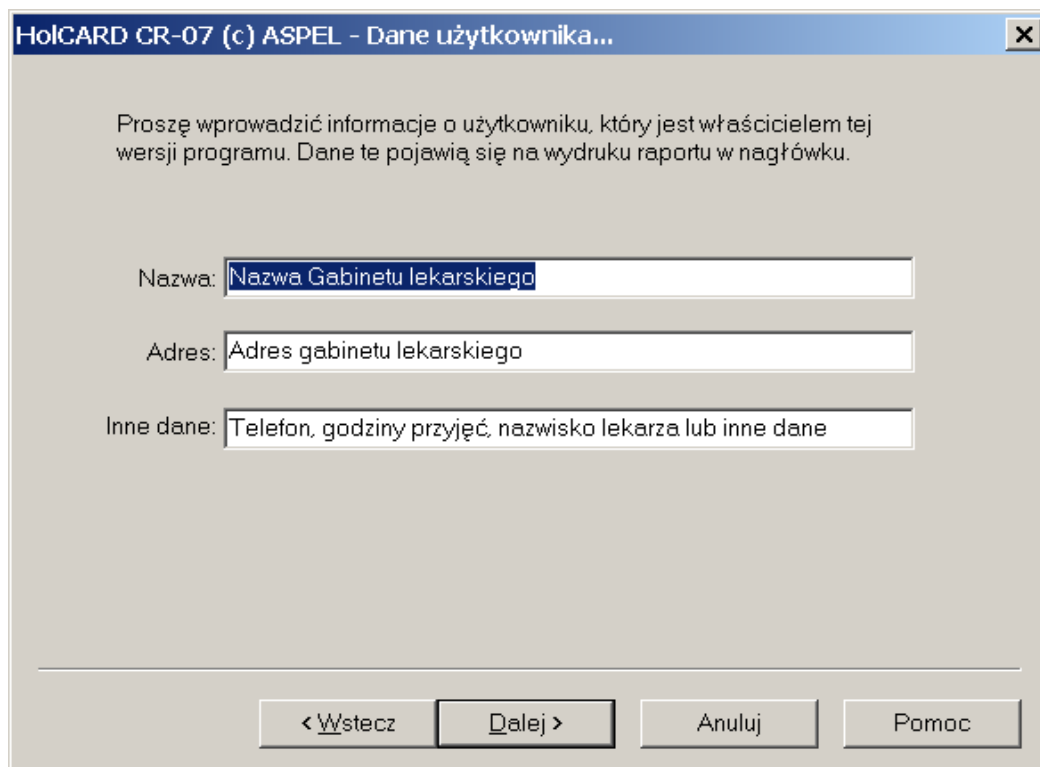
HolCARD CR-07 (c) ASPEL - Dane użytkownika...

×

Proszę wprowadzić informacje o użytkowniku, który jest właścicielem tej wersji programu. Dane te pojawią się na wydruku raportu w nagłówku.

Nazwa: Nazwa Gabinetu lekarskiego

Adres: Adres gabinetu lekarskiego

Inne dane: Telefon, godziny przyjęć, nazwisko lekarza lub inne dane

< Wstecz

Dalej >

Anuluj

Pomoc